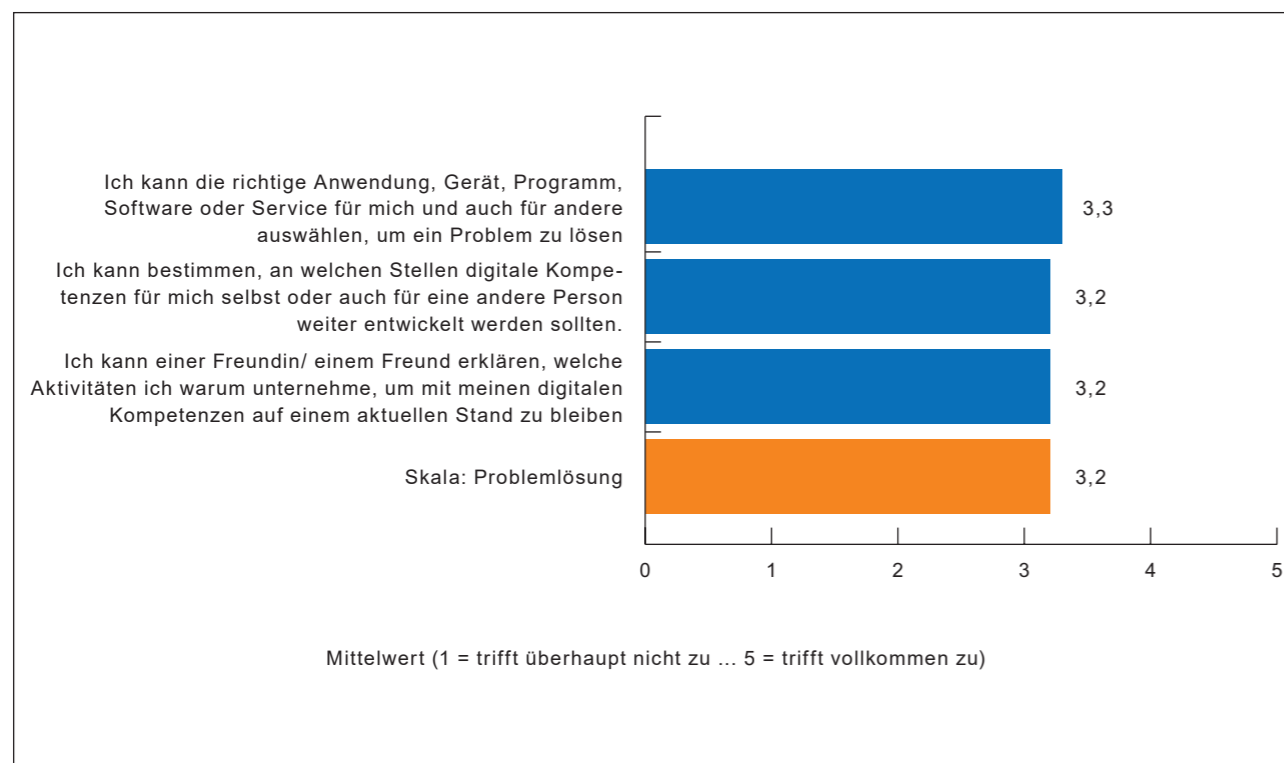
Ich kann die richtige Anwendung, Gerät, Programm, Software oder Service für mich und auch für andere auswählen, um ein Problem zu lösen

3,3

Ich kann bestimmen, an welchen Stellen digitale Kompetenzen für mich selbst oder auch für eine andere Person weiter entwickelt werden sollten.

3,2

Ich kann einer Freundin/ einem Freund erklären, welche Aktivitäten ich warum unternehme, um mit meinen digitalen Kompetenzen auf einem aktuellen Stand zu bleiben

3,2

Skala: Problemlösung

3,2

0 1 2 3 4 5

Mittelwert (1 = trifft überhaupt nicht zu ... 5 = trifft vollkommen zu)